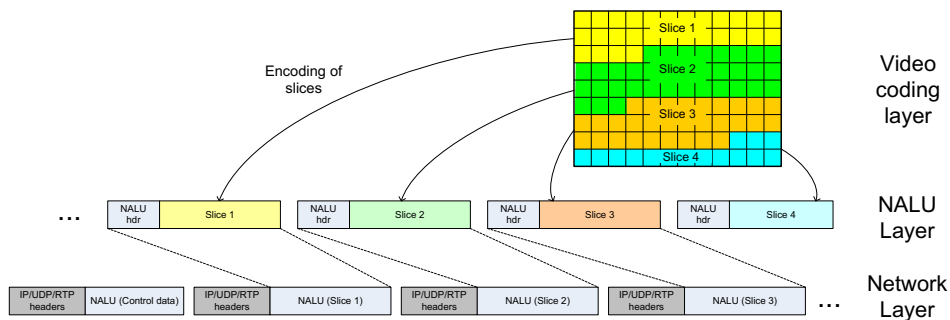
Slice 1
Slice 2
Slice 3
Slice 4

Encoding of slices

Video coding layer

...

| NALU hdr | Slice 1 |
| NALU hdr | Slice 2 |
| NALU hdr | Slice 3 |
| NALU hdr | Slice 4 |

NALU Layer

IP/UDP/RTP headers | NALU (Control data)
IP/UDP/RTP headers | NALU (Slice 1)
IP/UDP/RTP headers | NALU (Slice 2)
IP/UDP/RTP headers | NALU (Slice 3)

...

Network Layer